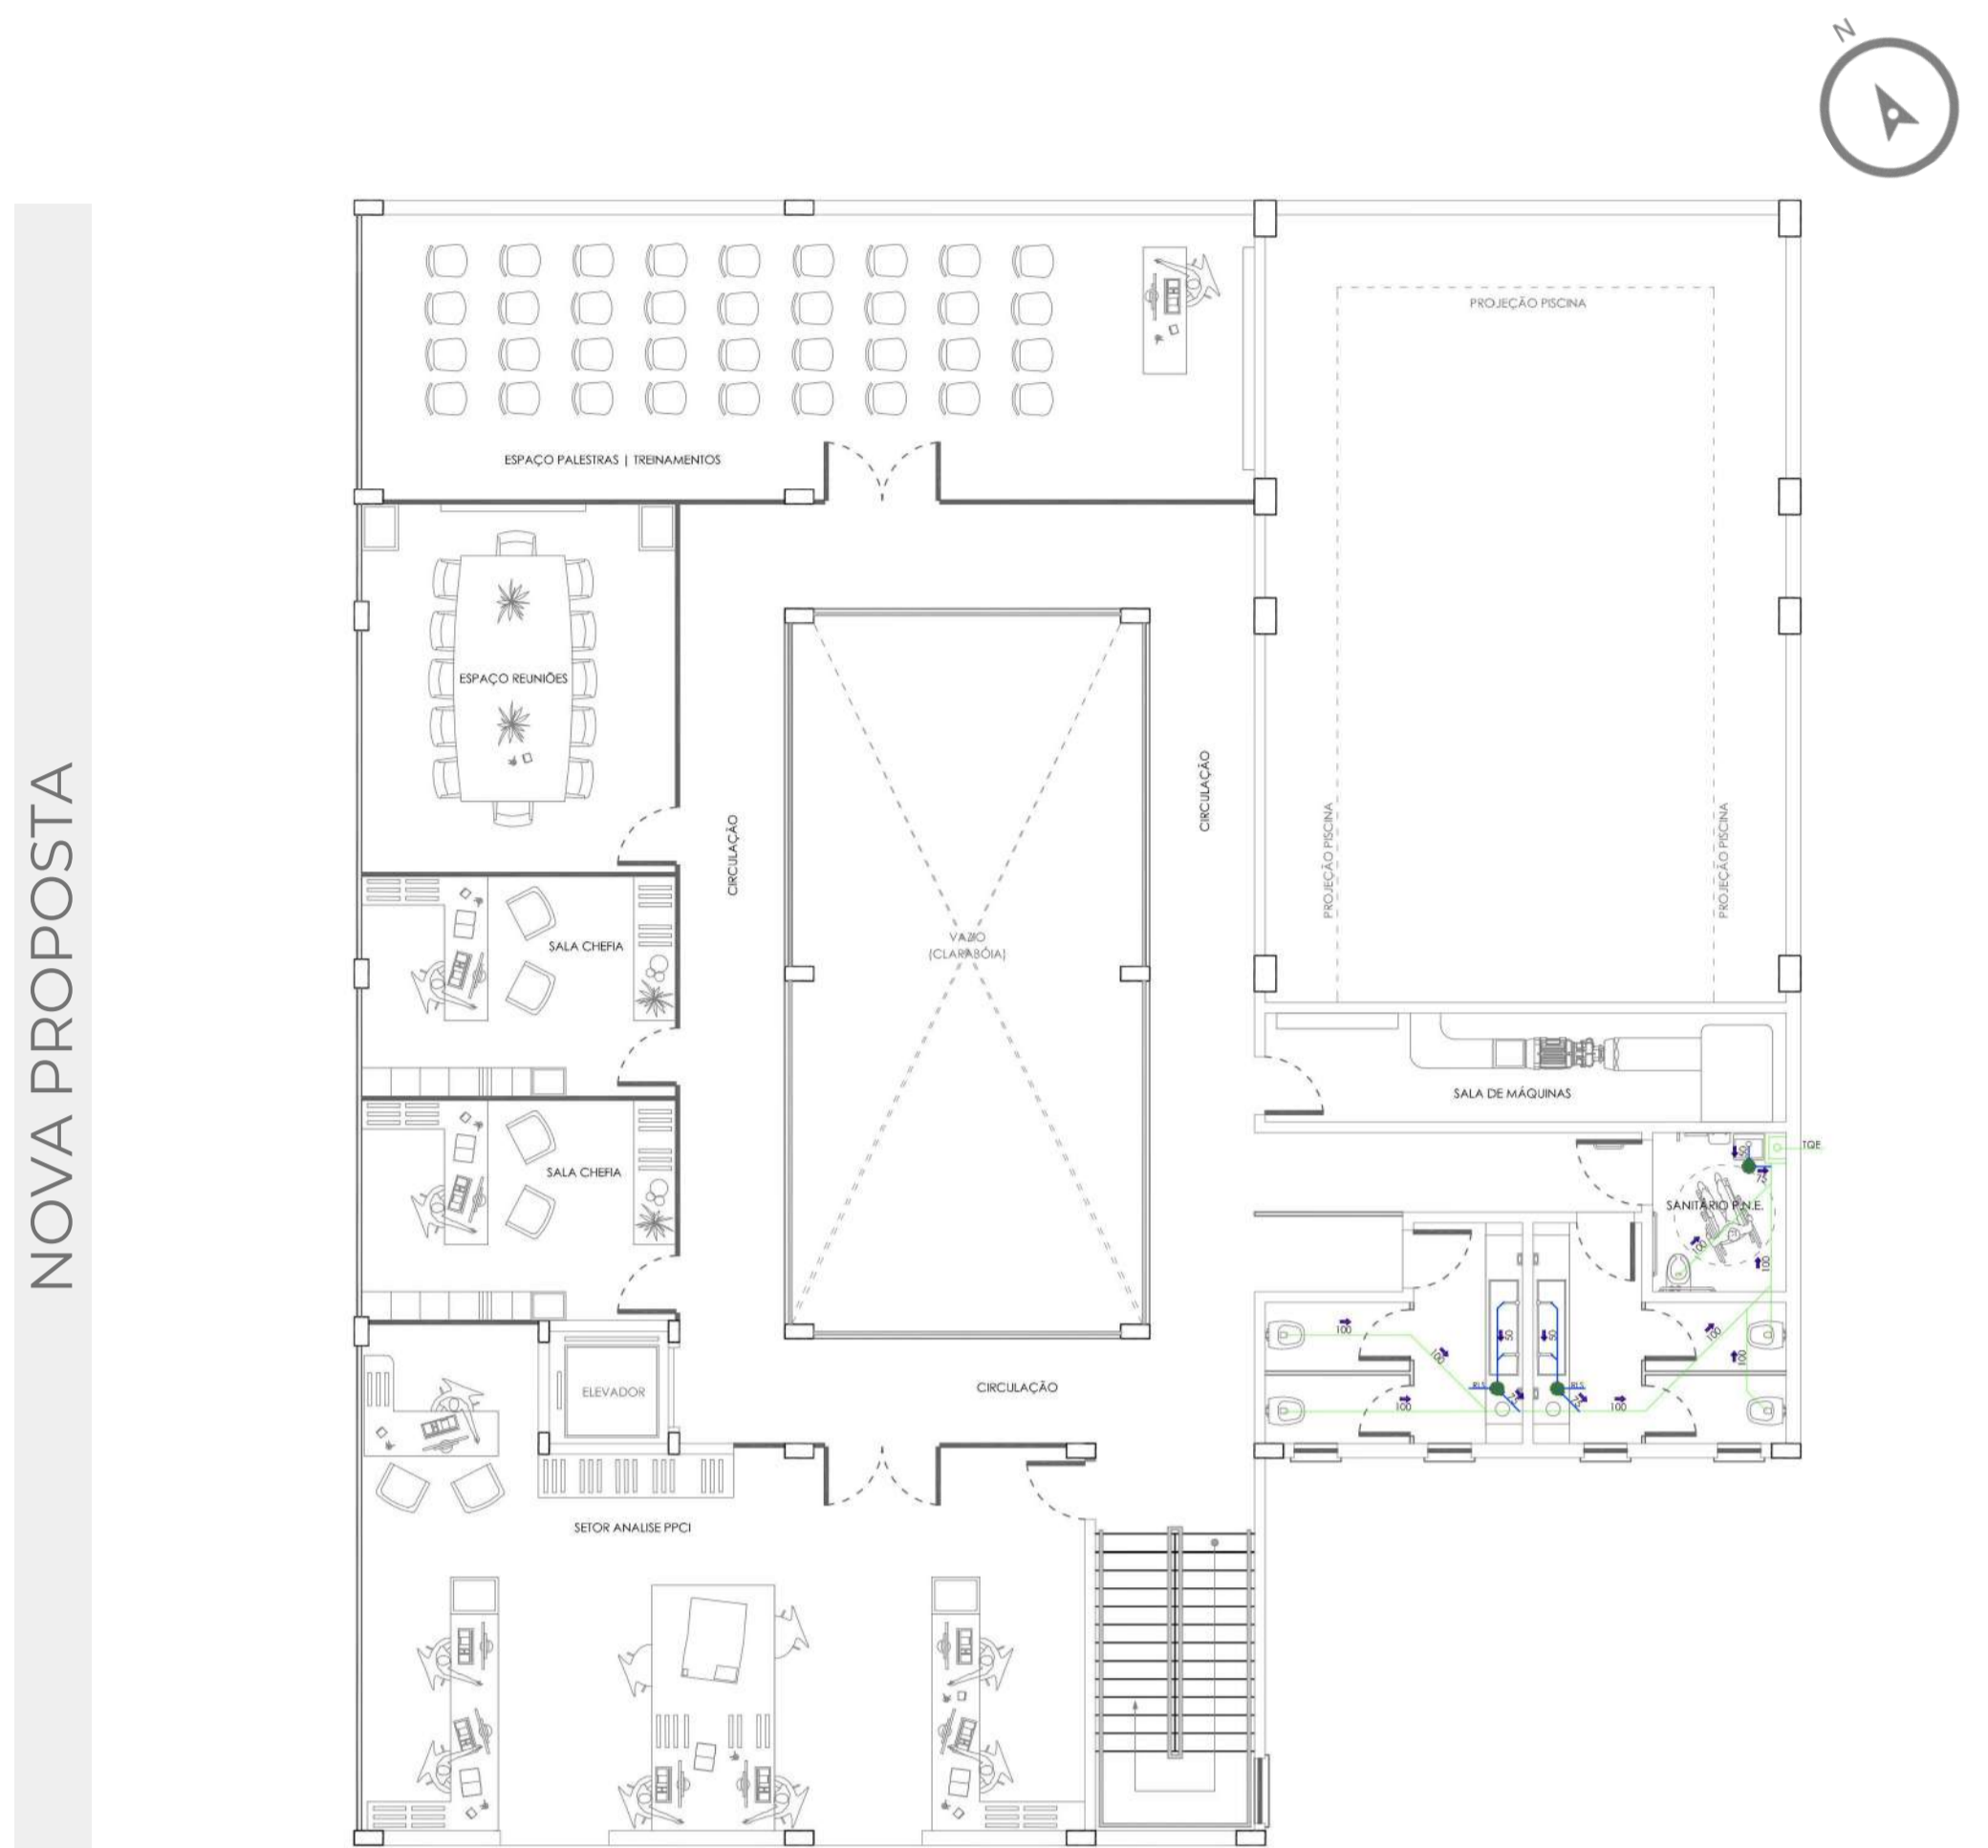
NOVA PROPOSTA

N

ESPAÇO PALESTRAS | TREINAMENTOS

PROJEÇÃO PISCINA

ESPAÇO REUNIÕES

CIRCULAÇÃO

CIRCULAÇÃO

PROJEÇÃO PISCINA

PROJEÇÃO PISCINA

SALA CHEFIA

VAZIO (CLARABÓIA)

SALA DE MÁQUINAS

TQE

50

75

SANITÁRIO P.N.E.

SALA CHEFIA

100

100

100

50

50

100

100

100

100

100

ELEVADOR

CIRCULAÇÃO

SETOR ANALISE PPCI